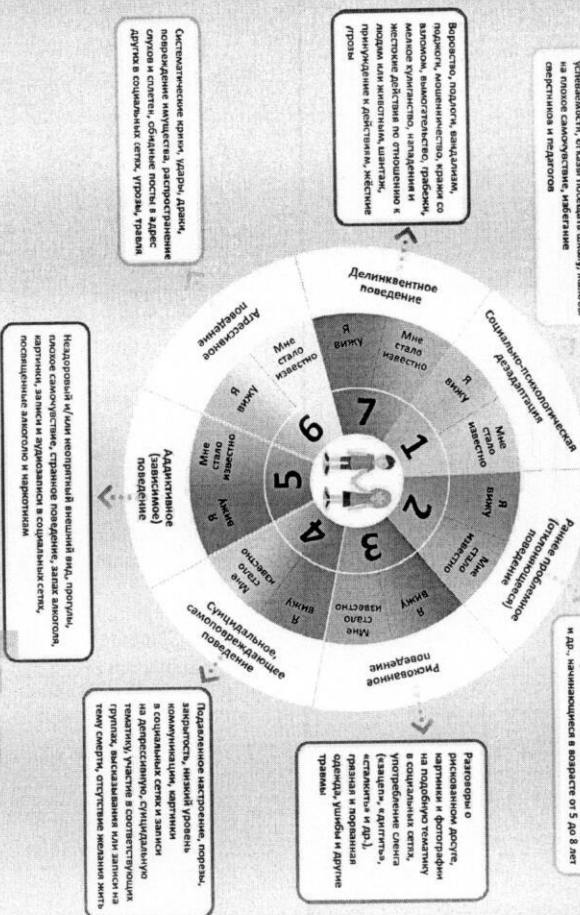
успеваемости, отказ посещать школу, жалобы на плохое самочувствие, избегание сверстников и педагогов

Воровство, подлоги, вандализм, поджоги, мошенничество, кражи со взломом, вымогательство, грабежи, мелкое хулиганство, нападения и жестокие действия по отношению к людям или животным, шантаж, принуждение к действиям, жёсткие угрозы

Систематические крики, удары, драки, повреждение имущества, распространение слухов и сплетен, обидные посты в адрес других в социальных сетях, угрозы, травля

Нездоровый и/или неопрятный внешний вид, прогулы, плохое самочувствие, странное поведение, запах алкоголя, картинки, записи и аудиозаписи в социальных сетях, посвящённые алкоголю и наркотикам

Подавленное настроение, порезы, закрытость, низкий уровень коммуникации, картинки в социальных сетях и записи на депрессивную, суицидальную тематику, участие в соответствующих группах, высказывания или записи на тему смерти, отсутствие желания жить

Разговоры о рискованном досуге, картинки и фотографии на подобную тематику в социальных сетях, употребление сленга («зацепа», «джгитэ», «сталкинг» и др.), грязная и порванная одежда, ушибы и другие травмы

и др., начинающиеся в возрасте от 5 до 8 лет

Делинквентное поведение
Социально-психологическая дезадаптация
Раннее проблемное (отклоняющееся) поведение
Рискованное поведение
Суицидальное, самоповреждающее поведение
Аддиктивное (зависимое) поведение
Агрессивное поведение

1 Я вижу Мне стало известно
2 Я вижу Мне стало известно
3 Я вижу Мне стало известно
4 Я вижу Мне стало известно
5 Я вижу Мне стало известно
6 Я вижу Мне стало известно
7 Я вижу Мне стало известно